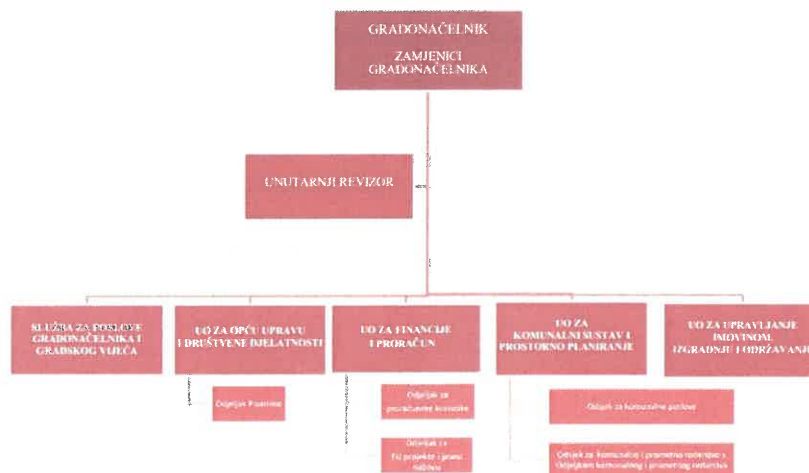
GRADONAČELNIK

ZAMJENICI GRADONAČELNIKA

UNUTARNJI REVIZOR

SLUŽBA ZA POSLOVE GRADONAČELNIKA I GRADSKOG VIJEĆA

UO ZA OPĆU UPRAVU I DRUŠTVENE DJELATNOSTI

Odjeljak Pisarnica

UO ZA FINANCIJE I PRORAČUN

Odjeljak za proračunske korisnike

Odjeljak za EU projekte i javnu nabavu

UO ZA KOMUNALNI SUSTAV I PROSTORNO PLANIRANJE

Odsjek za komunalne poslove

Odsjek za komunalnu i prometnu redarstvo s Odjeljkom komunalnog i prometnog redarstva

UO ZA UPRAVLJANJE IMOVINOM, IZGRADNJU I ODRŽAVANJE